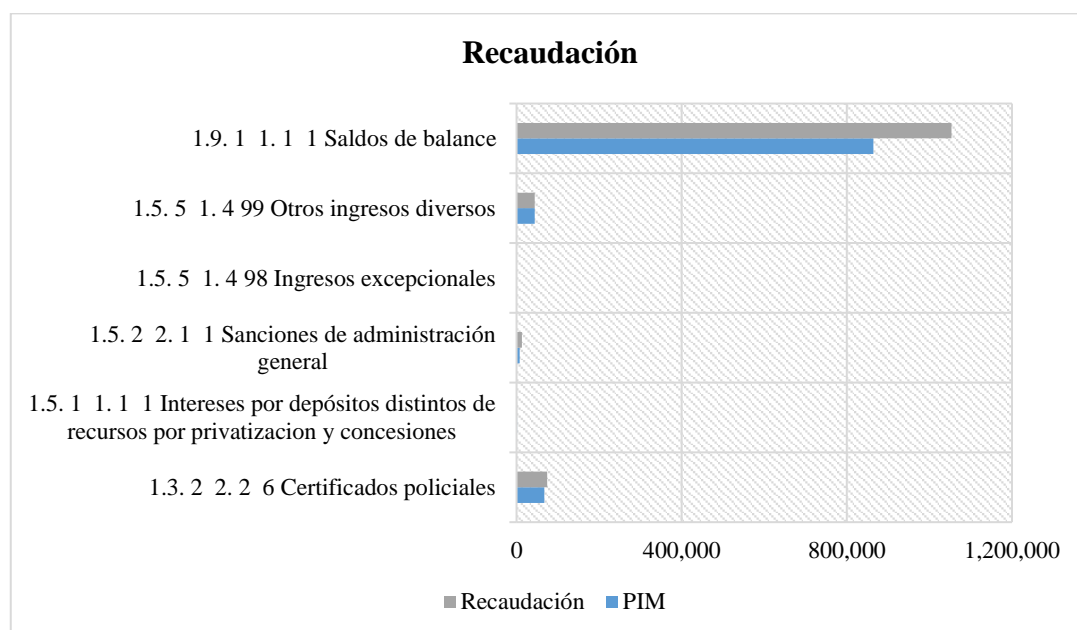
Recaudación

1.9. 1 1. 1 1 Saldos de balance

1.5. 5 1. 4 99 Otros ingresos diversos

1.5. 5 1. 4 98 Ingresos excepcionales

1.5. 2 2. 1 1 Sanciones de administración general

1.5. 1 1. 1 1 Intereses por depósitos distintos de recursos por privatizacion y concesiones

1.3. 2 2. 2 6 Certificados policiales

0
400,000
800,000
1,200,000

Recaudación PIM